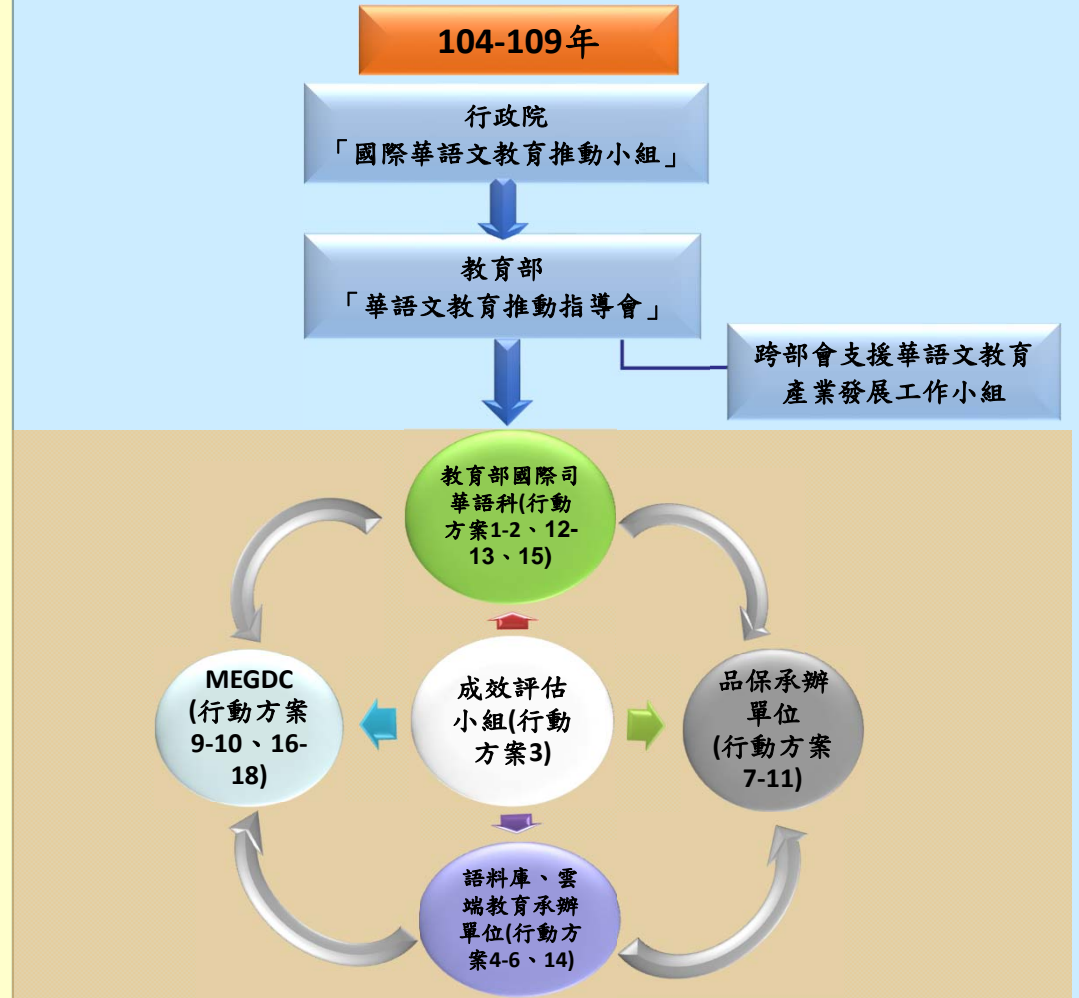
104-109年

行政院
「國際華語文教育推動小組」

教育部
「華語文教育推動指導會」

跨部會支援華語文教育產業發展工作小組

教育部國際司華語科(行動方案1-2、12-13、15)

MEGDC (行動方案9-10、16-18)

成效評估小組(行動方案3)

品保承辦單位 (行動方案7-11)

語料庫、雲端教育承辦單位(行動方案4-6、14)